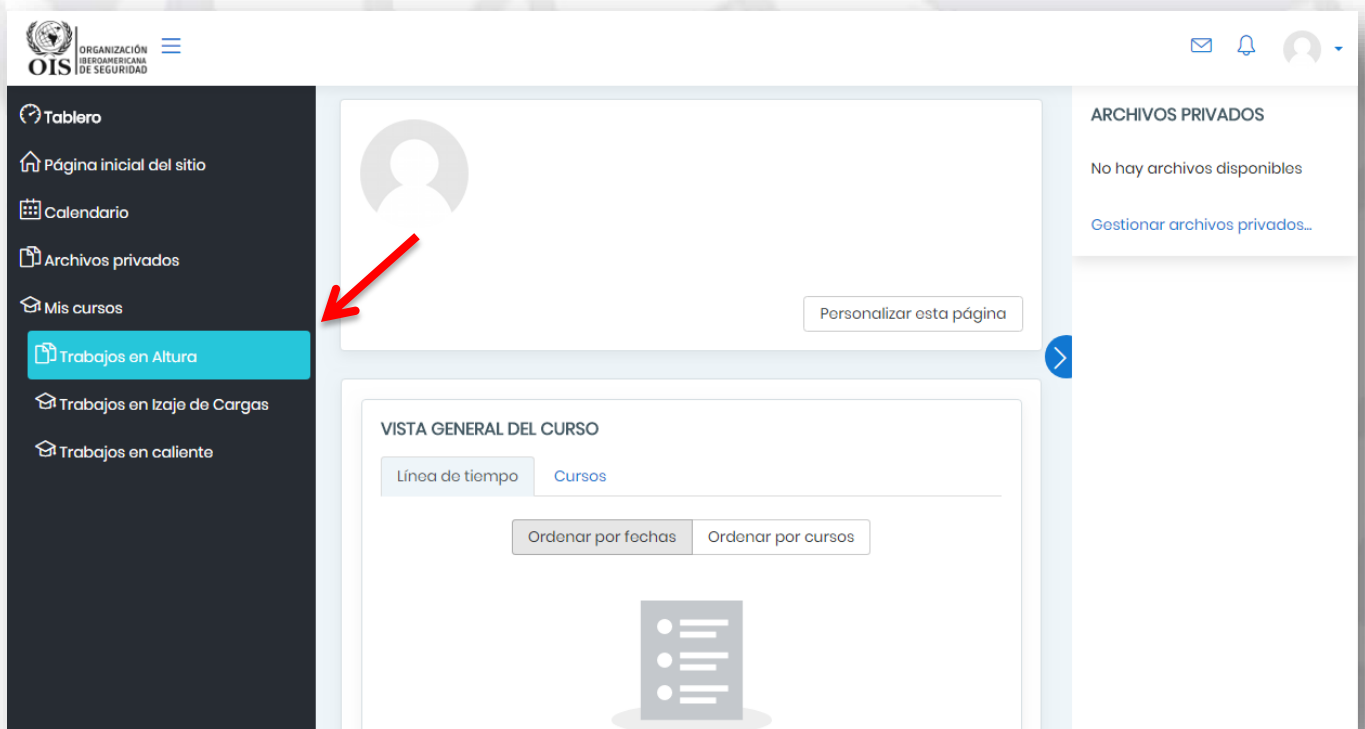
OIS ORGANIZACIÓN IBEROAMERICANA DE SEGURIDAD

Tablero

Página inicial del sitio

Calendario

Archivos privados

Mis cursos

Trabajos en Altura

Trabajos en Izaje de Cargas

Trabajos en caliente

Personalizar esta página

VISTA GENERAL DEL CURSO

Línea de tiempo | Cursos

Ordenar por fechas | Ordenar por cursos

ARCHIVOS PRIVADOS

No hay archivos disponibles

Gestionar archivos privados...